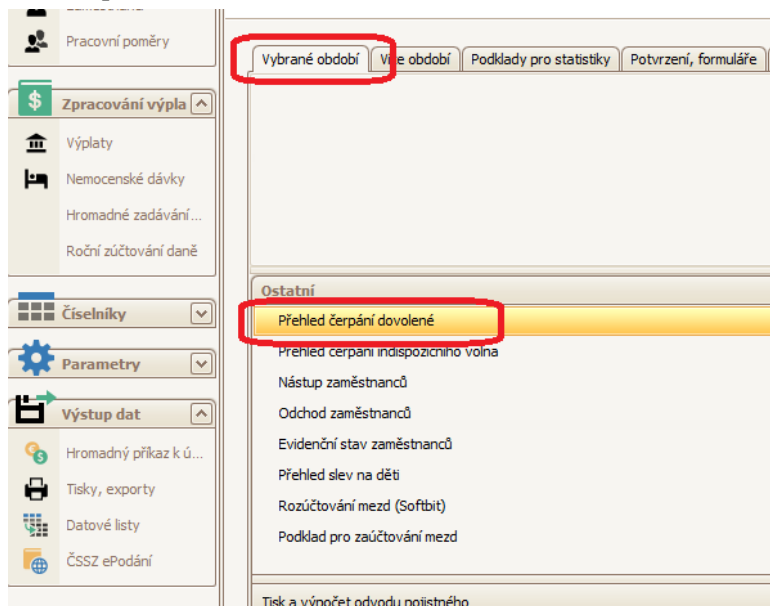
Pracovní poměry

Zpracování výpla

Výplaty

Nemocenské dávky

Hromadné zadávání...

Roční zúčtování daně

Číselníky

Parametry

Výstup dat

Hromadný příkaz k ú...

Tisky, exporty

Datové listy

ČSSZ ePodání

Vybrané období | Více období | Podklady pro statistiky | Potvrzení, formuláře

Ostatní

Přehled čerpání dovolené

Přehled čerpání indispozičního volna

Nástup zaměstnanců

Odchod zaměstnanců

Evidenční stav zaměstnanců

Přehled slev na děti

Rozúčtování mezd (Softbit)

Podklad pro zaúčtování mezd

Tisk a výpočet odvodu pojistného